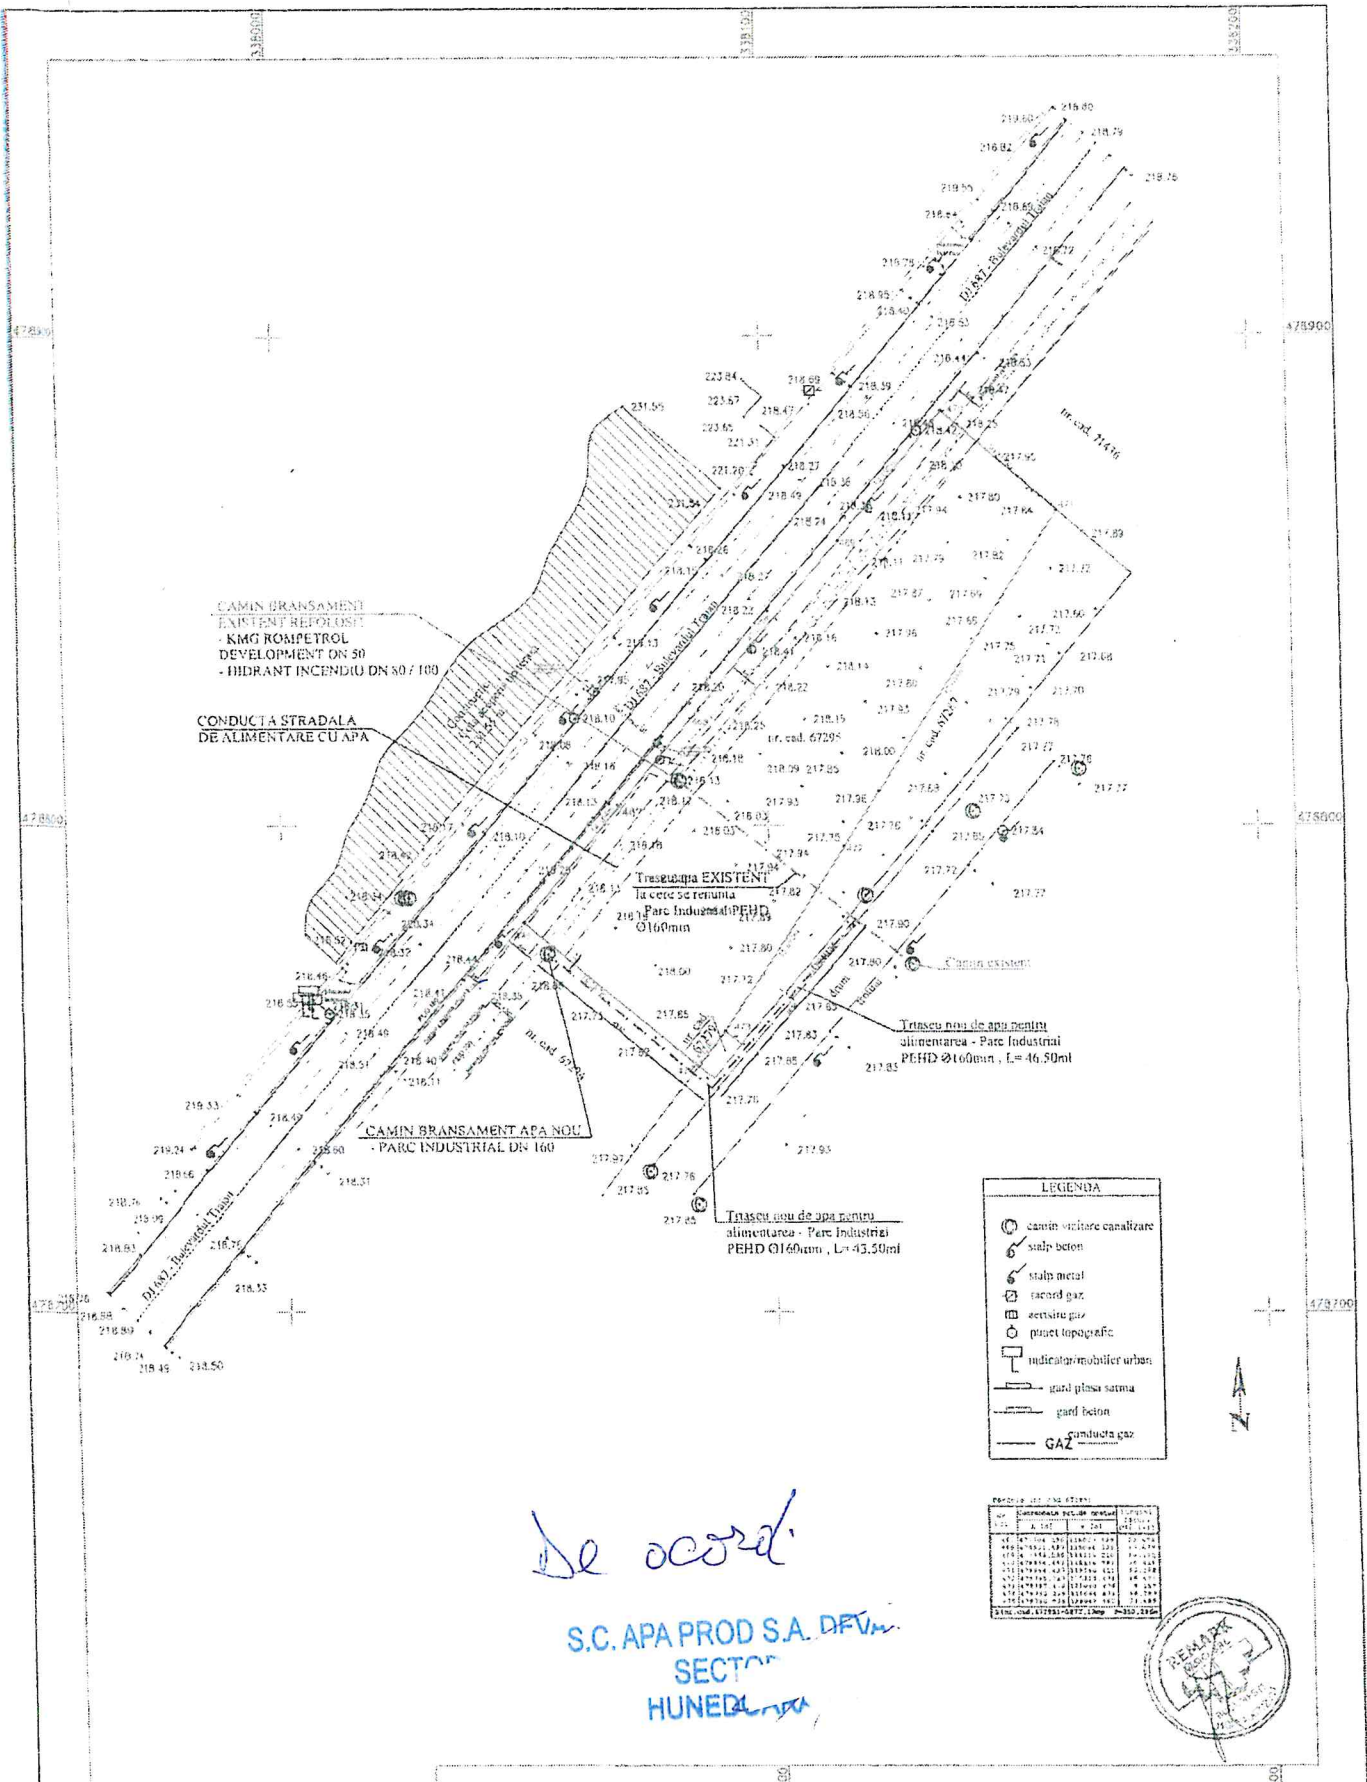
338000
338100
338200

478900
478800
478700

DJ 687 - Bulevardul Traian

CAMIN BRANSAMENT EXISTENT REFOLOSIT
- KMG ROMPETROL DEVELOPMENT DN 50
- HIDRANT INCENDIU DN 80 / 100

CONDUCTA STRADALA DE ALIMENTARE CU APA

Traseu apa EXISTENT la care se renunta
Parc Industrial PEHD Ø160mm

Camin existent

Traseu nou de apa pentru alimentarea - Parc Industrial PEHD Ø160mm , L= 46.50ml

CAMIN BRANSAMENT APA NOU - PARC INDUSTRIAL DN 160

Traseu nou de apa pentru alimentarea - Parc Industrial PEHD Ø160mm , L= 43.50ml

nr. cad. 67295
nr. cad. 67297
nr. cad. 67296
nr. cad. 21476

231.55
231.54
223.84
223.67
223.65
221.31
221.20
219.80
219.60
219.55
219.78
219.33
219.24
218.80
218.79
218.76
218.82
218.95
218.69
218.63
218.56
218.50
218.49
218.47
218.44
218.39
218.35
218.31
218.27
218.26
218.22
218.16
218.13
218.10
218.08
218.03
217.95
217.93
217.89
217.85
217.83
217.80
217.77
217.76
217.72
217.70
217.65

LEGENDA
camin vizitare canalizare
stalp beton
stalp metal
racord gaz
aerisire gaz
punct topografic
indicator/mobilier urban
gard plasa sarma
gard beton
GAZ conducta gaz

N

De acord

S.C. APA PROD S.A. DEVA
SECTOR
HUNEDOARA

REMARK